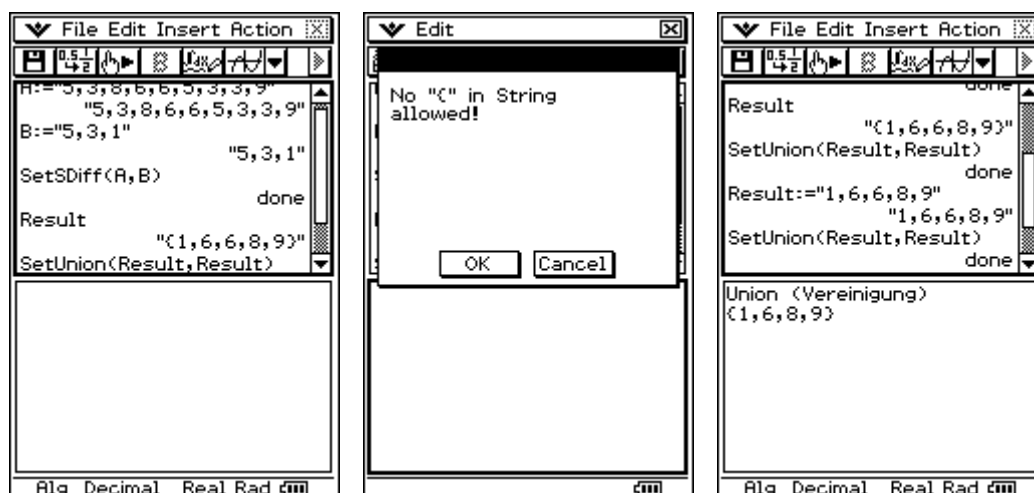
File Edit Insert Action

A:="5,3,8,6,6,5,3,3,9"
"5,3,8,6,6,5,3,3,9"
B:="5,3,1"
"5,3,1"
SetSDiff(A,B)
done
Result
"{1,6,6,8,9}"
SetUnion(Result,Result)

Alg Decimal Real Rad

Edit

No "{" in String allowed!

OK Cancel

File Edit Insert Action

done
Result
"{1,6,6,8,9}"
SetUnion(Result,Result)
done
Result:="1,6,6,8,9"
"1,6,6,8,9"
SetUnion(Result,Result)
done

Union (Vereinigung)
{1,6,8,9}

Alg Decimal Real Rad